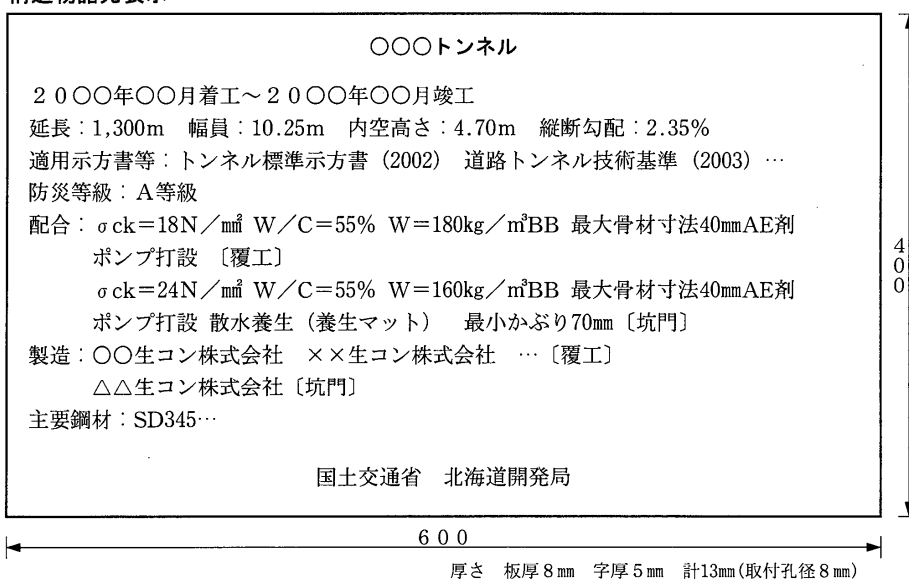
構造物諸元表示

○○○トンネル

２０○○年○○月着工～２０○○年○○月竣工

延長：1,300m　幅員：10.25m　内空高さ：4.70m　縦断勾配：2.35%

適用示方書等：トンネル標準示方書（2002）道路トンネル技術基準（2003）…

防災等級：A等級

配合：σck=18N／㎟ W／C=55% W=180kg／㎥BB 最大骨材寸法40㎜AE剤
ポンプ打設〔覆工〕
σck=24N／㎟ W／C=55% W=160kg／㎥BB 最大骨材寸法40㎜AE剤
ポンプ打設 散水養生（養生マット） 最小かぶり70㎜〔坑門〕

製造：○○生コン株式会社　××生コン株式会社　…〔覆工〕
△△生コン株式会社〔坑門〕

主要鋼材：SD345…

国土交通省　北海道開発局

400

600

厚さ　板厚８㎜　字厚５㎜　計13㎜（取付孔径８㎜）